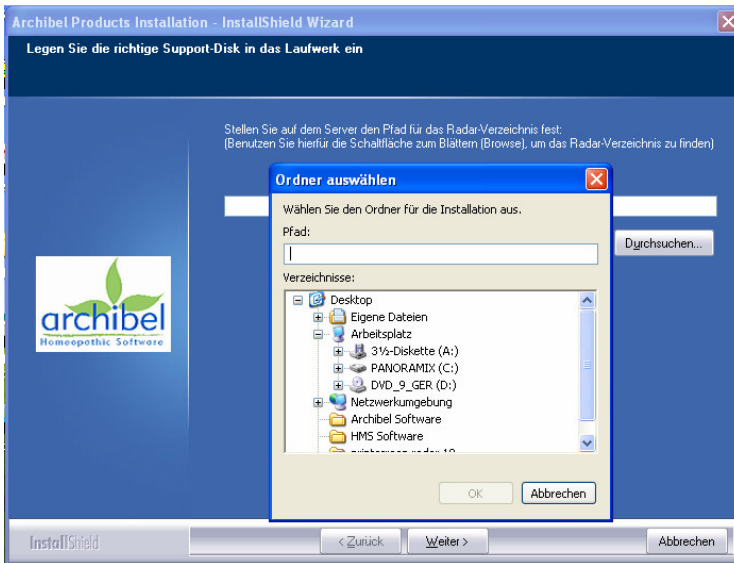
Archibel Products Installation - InstallShield Wizard

Legen Sie die richtige Support-Disk in das Laufwerk ein

Stellen Sie auf dem Server den Pfad für das Radar-Verzeichnis fest:
(Benutzen Sie hierfür die Schaltfläche zum Blättern [Browse], um das Radar-Verzeichnis zu finden)

archibel
Homeopathic Software

Durchsuchen...

Ordner auswählen

Wählen Sie den Ordner für die Installation aus.

Pfad:

Verzeichnisse:

Desktop
Eigene Dateien
Arbeitsplatz
3½-Diskette (A:)
PANORAMIX (C:)
DVD_9_GER (D:)
Netzwerkumgebung
Archibel Software
HMS Software
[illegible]

OK
Abbrechen

InstallShield

< Zurück
Weiter >
Abbrechen